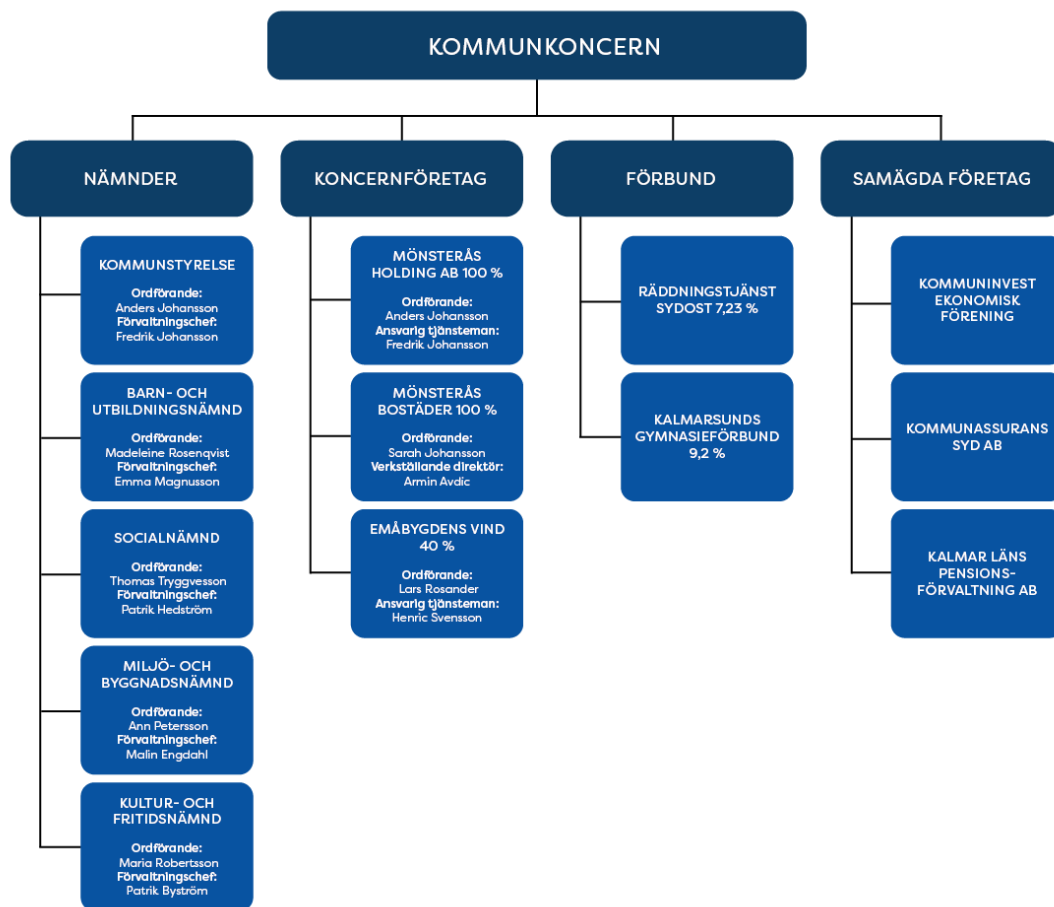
KOMMUNKONCERN

NÄMNDER

KOMMUNSTYRELSE
Ordförande:
Anders Johansson
Förvaltningschef:
Fredrik Johansson

BARN- OCH UTBILDNINGSNÄMND
Ordförande:
Madeleine Rosenqvist
Förvaltningschef:
Emma Magnusson

SOCIALNÄMND
Ordförande:
Thomas Tryggvesson
Förvaltningschef:
Patrik Hedström

MILJÖ- OCH BYGGNADSNÄMND
Ordförande:
Ann Petersson
Förvaltningschef:
Malin Engdahl

KULTUR- OCH FRITIDSNÄMND
Ordförande:
Maria Robertsson
Förvaltningschef:
Patrik Byström

KONCERNFÖRETAG

MÖNSTERÅS HOLDING AB 100 %
Ordförande:
Anders Johansson
Ansvarig tjänsteman:
Fredrik Johansson

MÖNSTERÅS BOSTÄDER 100 %
Ordförande:
Sarah Johansson
Verkställande direktör:
Armin Avdic

EMÅBYGDENS VIND 40 %
Ordförande:
Lars Rosander
Ansvarig tjänsteman:
Henric Svensson

FÖRBUND

RÄDDNINGSTJÄNST SYDOST 7,23 %

KALMARSUNDS GYMNASIEFÖRBUND 9,2 %

SAMÄGDA FÖRETAG

KOMMUNINVEST EKONOMISK FÖRENING

KOMMUNASSURANS SYD AB

KALMAR LÄNS PENSIONSFÖRVALTNING AB